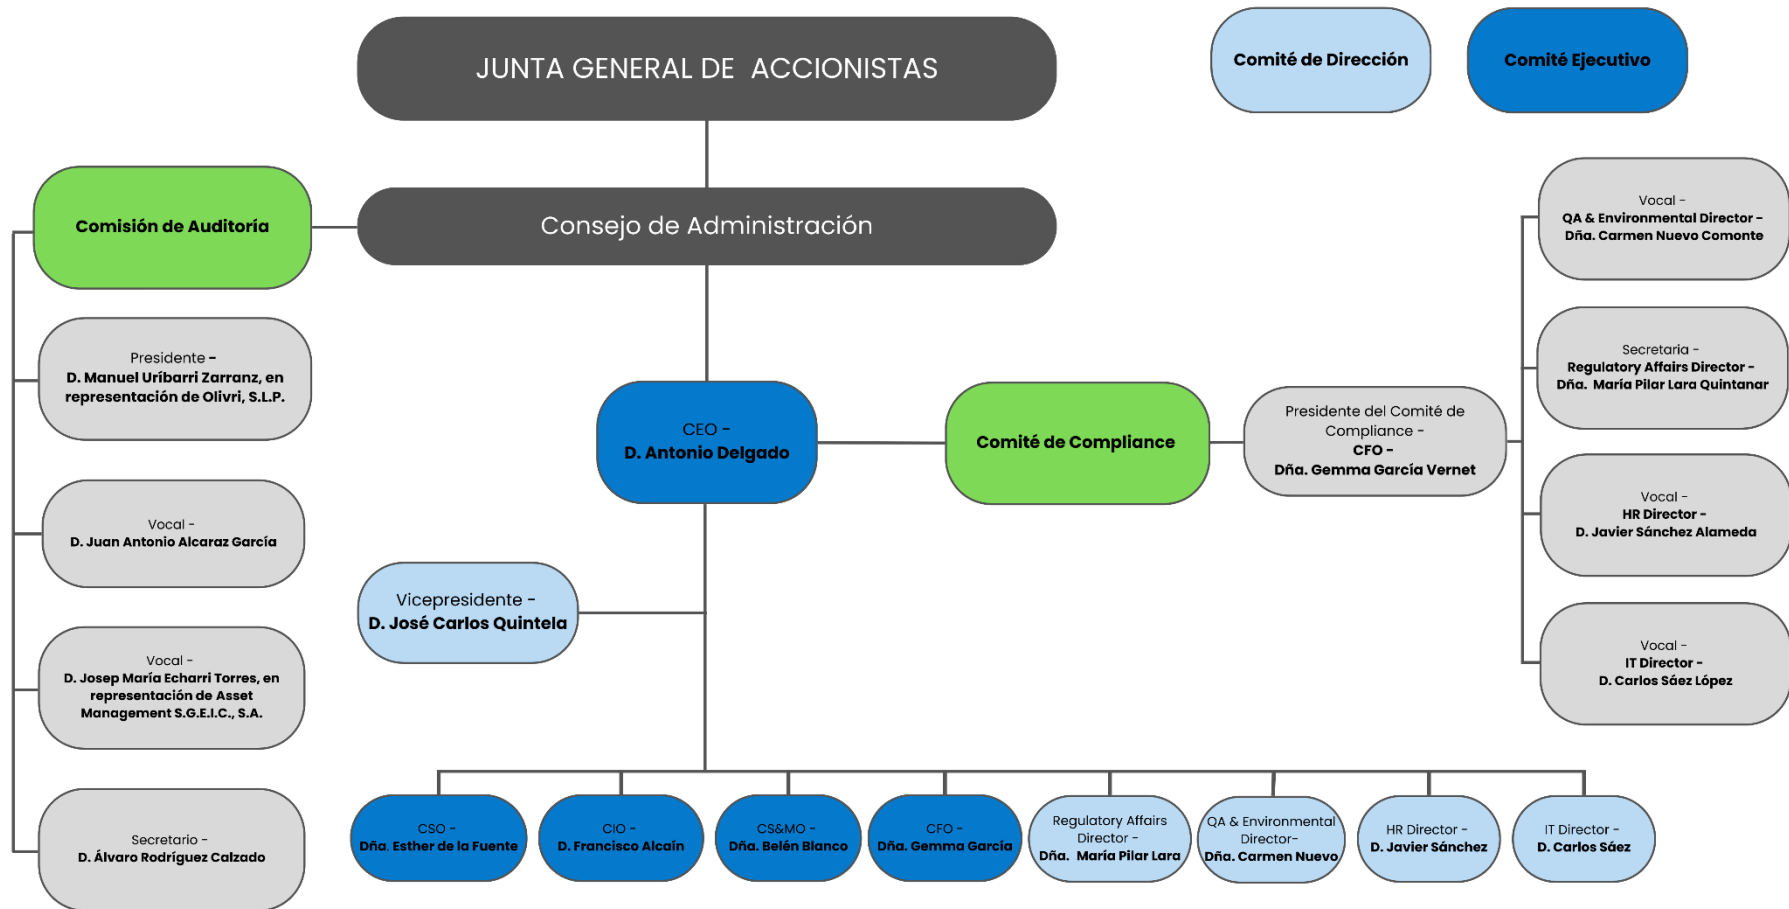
JUNTA GENERAL DE ACCIONISTAS

Comité de Dirección

Comité Ejecutivo

Comisión de Auditoría

Consejo de Administración

Presidente - D. Manuel Uríbarri Zarranz, en representación de Olivri, S.L.P.

Vocal - D. Juan Antonio Alcaraz García

Vocal - D. Josep María Echarri Torres, en representación de Asset Management S.G.E.I.C., S.A.

Secretario - D. Álvaro Rodríguez Calzado

CEO - D. Antonio Delgado

Vicepresidente - D. José Carlos Quintela

Comité de Compliance

Presidente del Comité de Compliance - CFO - Dña. Gemma García Vernet

Vocal - QA & Environmental Director - Dña. Carmen Nuevo Comonte

Secretaria - Regulatory Affairs Director - Dña. María Pilar Lara Quintanar

Vocal - HR Director - D. Javier Sánchez Alameda

Vocal - IT Director - D. Carlos Sáez López

CSO - Dña. Esther de la Fuente

CIO - D. Francisco Alcaín

CS&MO - Dña. Belén Blanco

CFO - Dña. Gemma García

Regulatory Affairs Director - Dña. María Pilar Lara

QA & Environmental Director- Dña. Carmen Nuevo

HR Director - D. Javier Sánchez

IT Director - D. Carlos Sáez